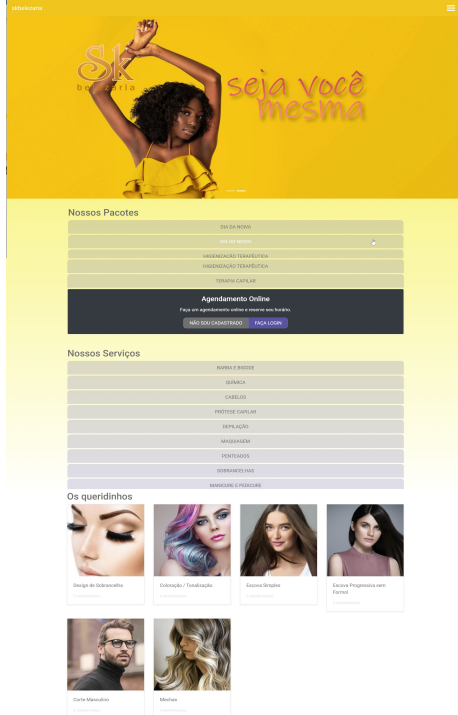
skbeleza.com.br

Sk beleza

seja você mesma

Nossos Pacotes

DIA DA NOIVA

DIA DO NOIVO

HIGIENIZAÇÃO TERAPÊUTICA

HIGIENIZAÇÃO TERAPÊUTICA

TERAPIA CAPILAR

Agendamento Online

Faça um agendamento online e reserve seu horário.

NÃO SOU CADASTRADO

FAÇA LOGIN

Nossos Serviços

BARBA E BIGODE

QUÍMICA

CABELOS

PRÓTESE CAPILAR

DEPILAÇÃO

MAQUIAGEM

PENTEADOS

SOBRANCELHAS

MANICURE E PEDICURE

Os queridinhos

Design de Sobrancelha

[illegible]

Coloração / Tonalização

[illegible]

Escova Simples

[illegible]

Escova Progressiva sem Formol

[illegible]

Corte Masculino

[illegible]

Mechas

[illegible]